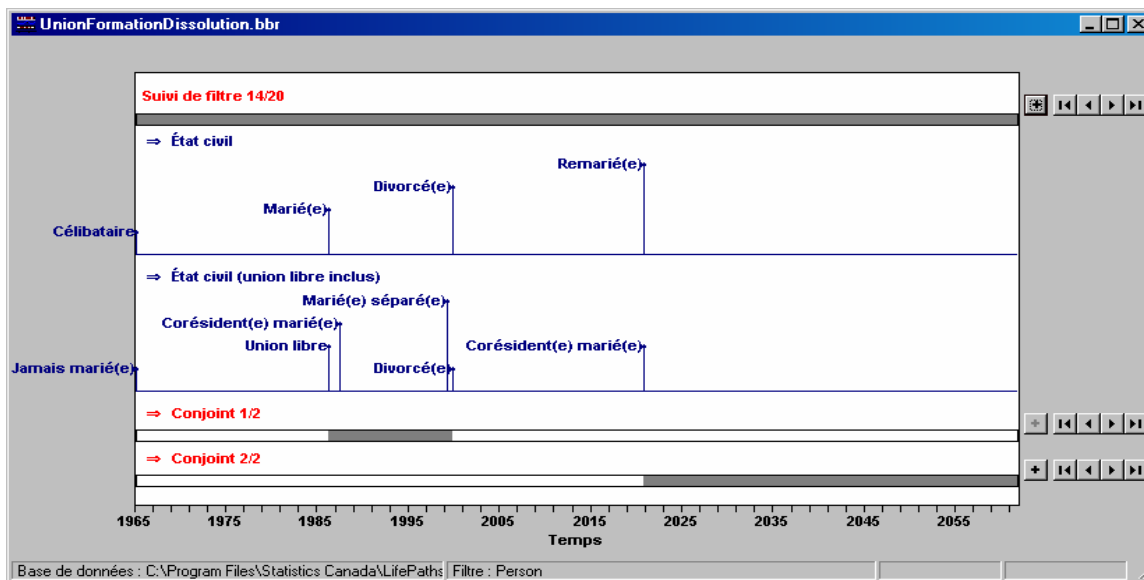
UnionFormationDissolution.bbr

Suivi de filtre 14/20

⇒ État civil

Célibataire
Marié(e)
Divorcé(e)
Remarié(e)

⇒ État civil (union libre inclus)

Jamais marié(e)
Union libre
Corésident(e) marié(e)
Marié(e) séparé(e)
Divorcé(e)
Corésident(e) marié(e)

⇒ Conjoint 1/2

⇒ Conjoint 2/2

1965 1975 1985 1995 2005 2015 2025 2035 2045 2055
Temps

Base de données : C:\Program Files\Statistics Canada\LifePaths | Filtre : Person